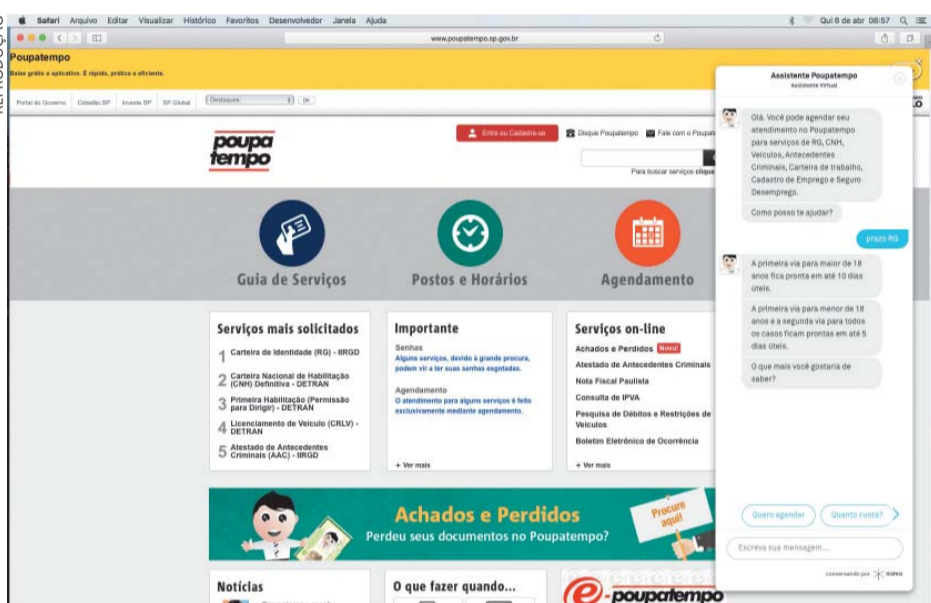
REPRODUÇÃO

Safari Arquivo Editar Visualizar Histórico Favoritos Desenvolvedor Janela Ajuda

Qui 6 de abr 08:57

www.poupatempo.sp.gov.br

Poupatempo
Baixe grátis o aplicativo. É rápido, prático e eficiente.

Portal do Governo | Cidadão SP | Investe SP | SP Global | Destaques | Ok

poupa tempo

Entre ou Cadastre-se

Disque Poupatempo

Fale com o Poupa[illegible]

Para buscar serviços clique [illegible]

Guia de Serviços

Postos e Horários

Agendamento

Serviços mais solicitados

1 Carteira de Identidade (RG) - IIRGD

2 Carteira Nacional de Habilitação (CNH) Definitiva - DETRAN

3 Primeira Habilitação (Permissão para Dirigir) - DETRAN

4 Licenciamento de Veículo (CRLV) - DETRAN

5 Atestado de Antecedentes Criminais (AAC) - IIRGD

Importante

Senhas
Alguns serviços, devido à grande procura, podem vir a ter suas senhas esgotadas.

Agendamento
O atendimento para alguns serviços é feito exclusivamente mediante agendamento.

+ Ver mais

Serviços on-line

Achados e Perdidos Novo!

Atestado de Antecedentes Criminais

Nota Fiscal Paulista

Consulta de IPVA

Pesquisa de Débitos e Restrições de Veículos

Boletim Eletrônico de Ocorrência

+ Ver mais

Achados e Perdidos
Perdeu seus documentos no Poupatempo?

Procure aqui!

Notícias

O que fazer quando...

e-poupatempo

Assistente Poupatempo
Assistente Virtual

Olá. Você pode agendar seu atendimento no Poupatempo para serviços de RG, CNH, Veículos, Antecedentes Criminais, Carteira de trabalho, Cadastro de Emprego e Seguro Desemprego.

Como posso te ajudar?

prazo RG

A primeira via para maior de 18 anos fica pronta em até 10 dias úteis.

A primeira via para menor de 18 anos e a segunda via para todos os casos ficam prontas em até 5 dias úteis.

O que mais você gostaria de saber?

Quero agendar

Quanto custa?

Escreva sua mensagem...

conversando por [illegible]